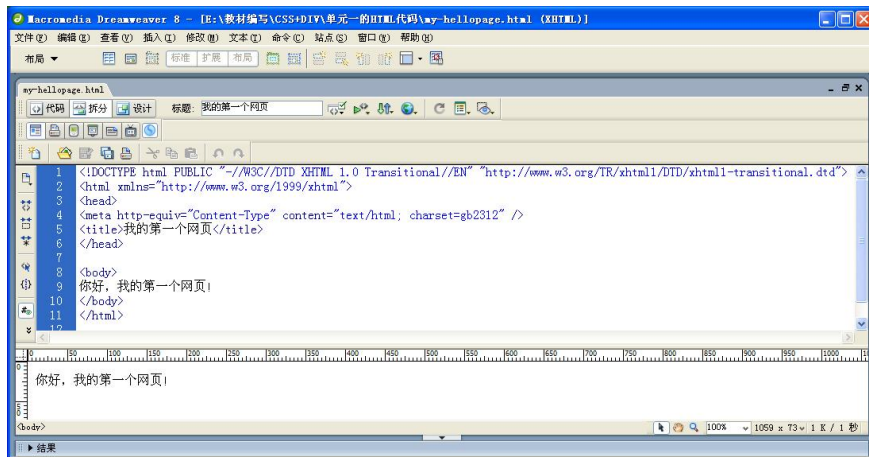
Macromedia Dreamweaver 8 - [E:\教材编写\CSS+DIV\单元一的HTML代码\my-hellopage.html (XHTML)]

文件(F) 编辑(E) 查看(V) 插入(I) 修改(M) 文本(T) 命令(C) 站点(S) 窗口(W) 帮助(H)

布局 ▼ 标准 扩展 布局

my-hellopage.html

代码 拆分 设计 标题: 我的第一个网页

1 <!DOCTYPE html PUBLIC "-//W3C//DTD XHTML 1.0 Transitional//EN" "http://www.w3.org/TR/xhtml1/DTD/xhtml1-transitional.dtd">
2 <html xmlns="http://www.w3.org/1999/xhtml">
3 <head>
4 <meta http-equiv="Content-Type" content="text/html; charset=gb2312" />
5 <title>我的第一个网页</title>
6 </head>
7
8 <body>
9 你好，我的第一个网页!
10 </body>
11 </html>
12

0 50 100 150 200 250 300 350 400 450 500 550 600 650 700 750 800 850 900 950 1000

你好，我的第一个网页!

<body>

100% 1059 x 73 1 K / 1 秒

▶ 结果